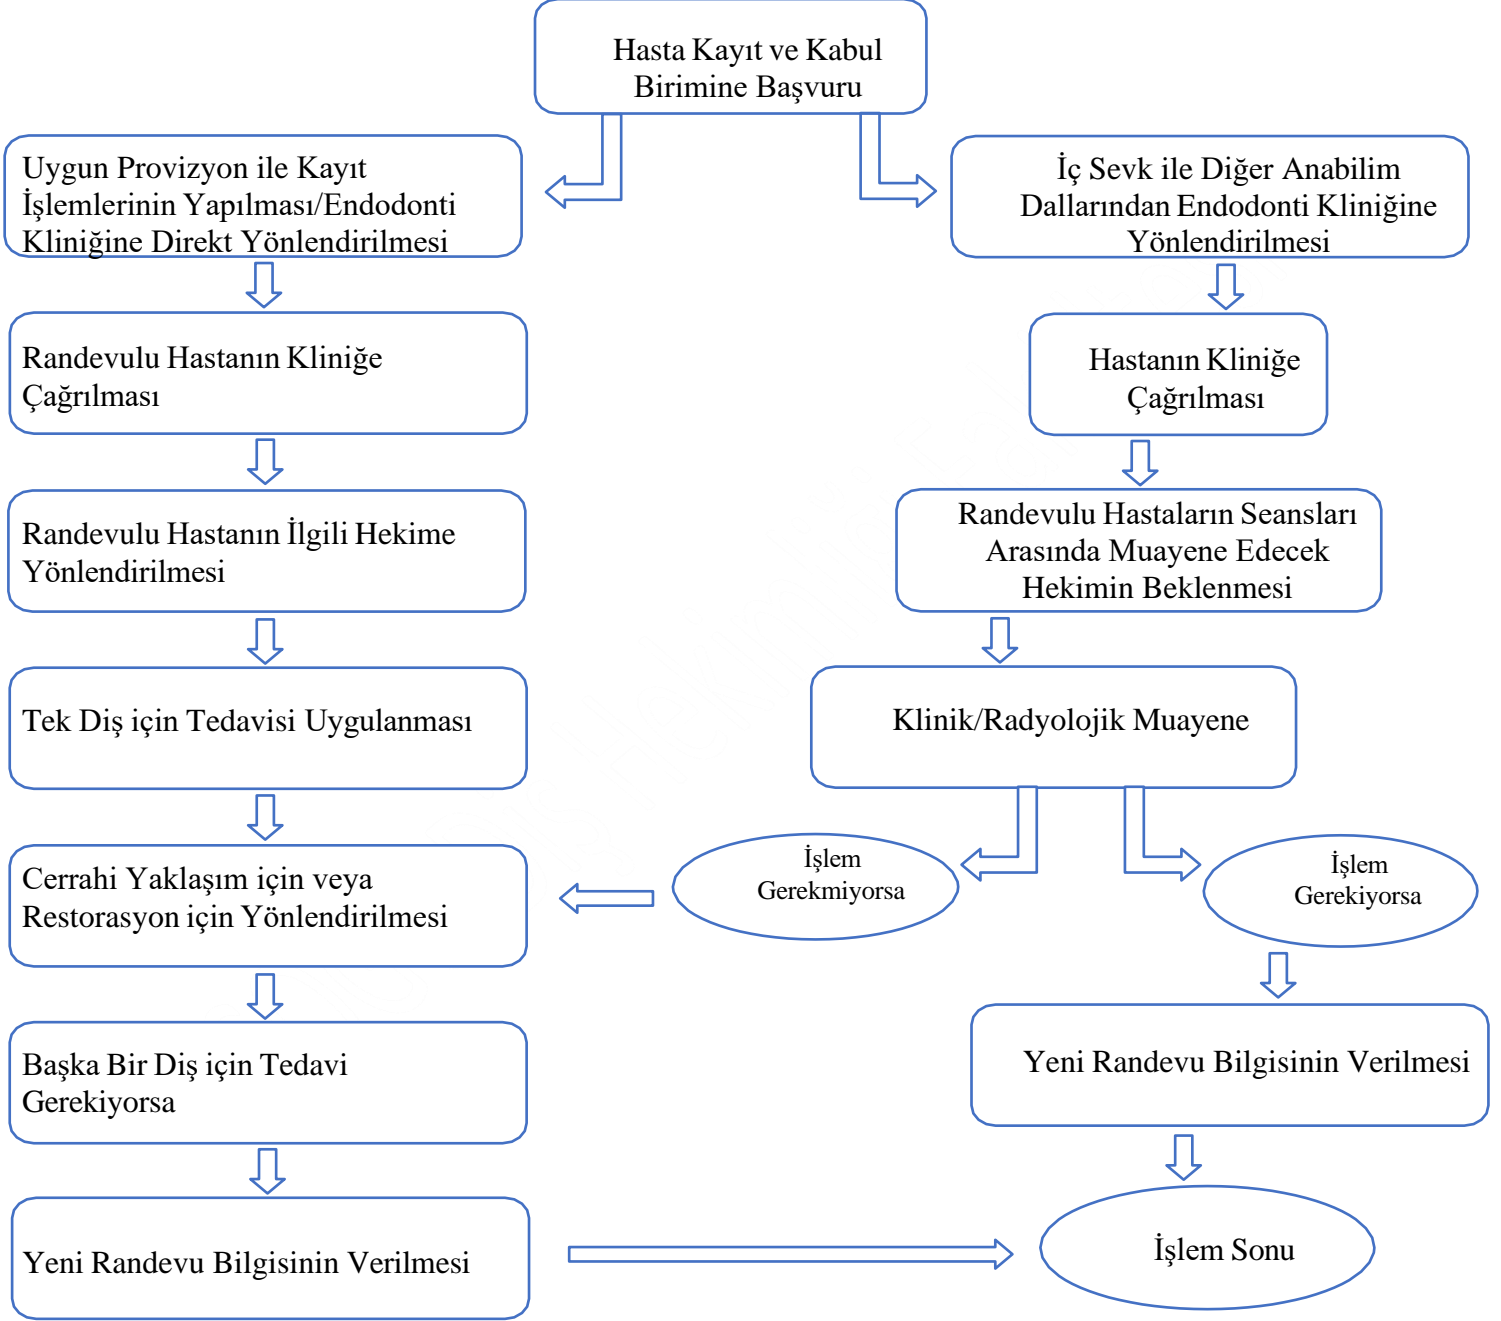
Hasta Kayıt ve Kabul Birimine Başvuru

Uygun Provizyon ile Kayıt İşlemlerinin Yapılması/Endodonti Kliniğine Direkt Yönlendirilmesi

İç Sevk ile Diğer Anabilim Dallarından Endodonti Kliniğine Yönlendirilmesi

Randevulu Hastanın Kliniğe Çağrılması

Hastanın Kliniğe Çağrılması

Randevulu Hastanın İlgili Hekime Yönlendirilmesi

Randevulu Hastaların Seansları Arasında Muayene Edecek Hekimin Beklenmesi

Tek Diş için Tedavisi Uygulanması

Klinik/Radyolojik Muayene

İşlem Gerekmiyorsa

İşlem Gerekiyorsa

Cerrahi Yaklaşım için veya Restorasyon için Yönlendirilmesi

Yeni Randevu Bilgisinin Verilmesi

Başka Bir Diş için Tedavi Gerekiyorsa

Yeni Randevu Bilgisinin Verilmesi

İşlem Sonu